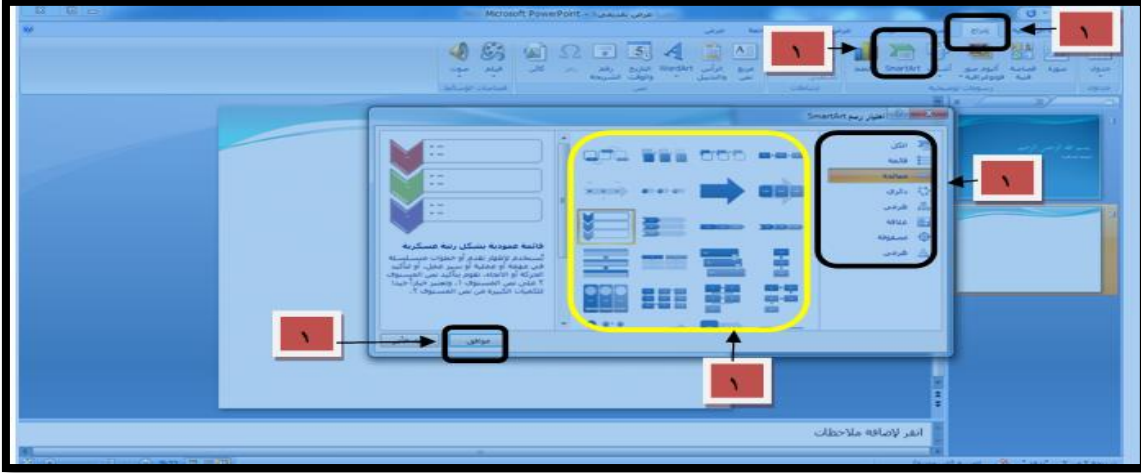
Microsoft PowerPoint - عرض تقديمي١

إدراج

١

SmartArt

١

اختيار رسم SmartArt

الكل
قائمة
عملية
دائري
هرمي
علاقة
مصفوفة
هرمي

١

قائمة عمودية بشكل رتبة عسكرية

تستخدم لإظهار تقدم أو خطوات متسلسلة في مهمة أو عملية أو سير عمل، أو لتأكيد الحركة أو الاتجاه. تقوم بتأكيد نص المستوى ١ على نص المستوى ٢، وتعتبر خياراً جيداً للكميات الكبيرة من نص المستوى ٢.

١

موافق

١

انقر لإضافة ملاحظات